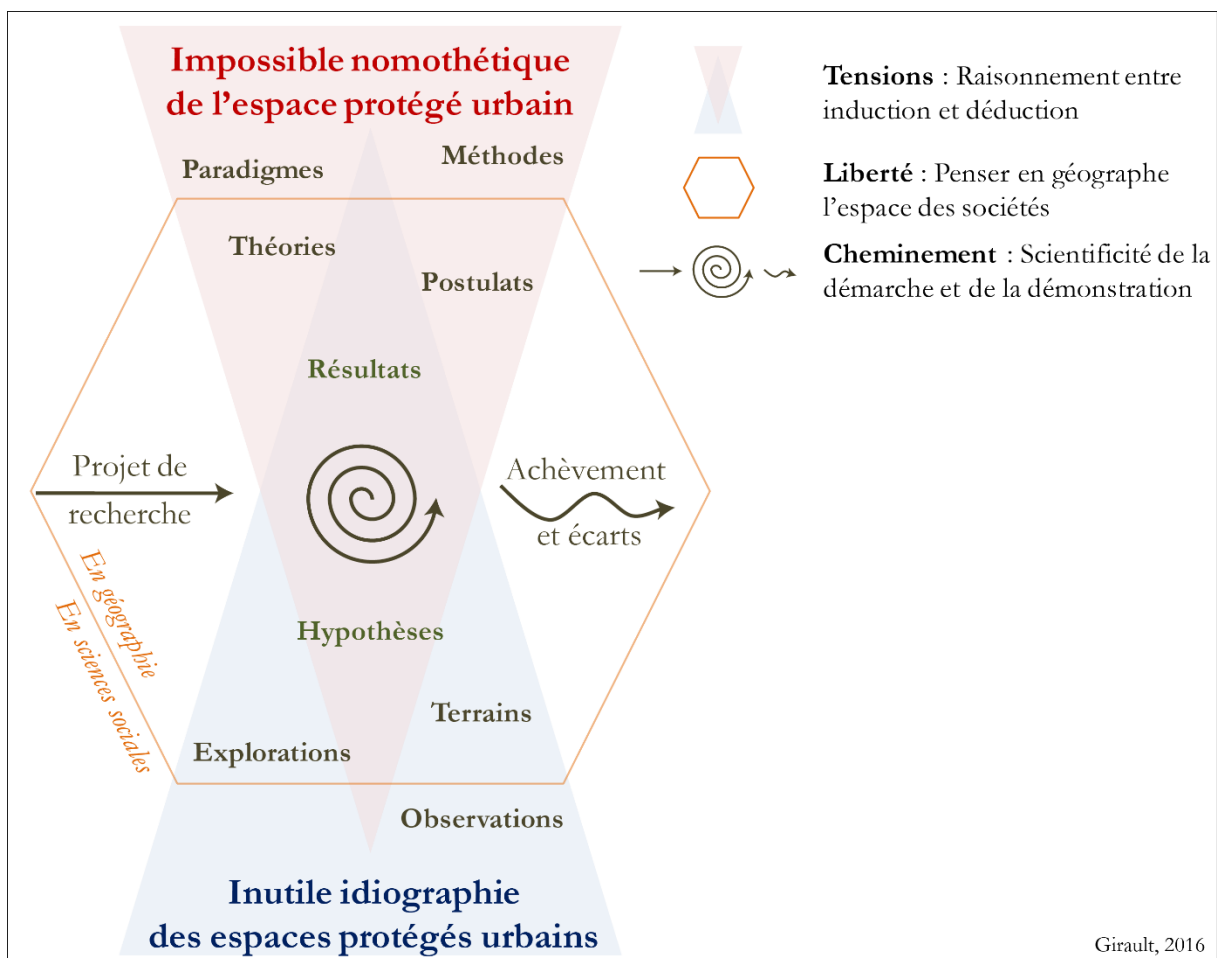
Impossible nomothétique de l'espace protégé urbain

Paradigmes

Méthodes

Théories

Postulats

Résultats

Projet de recherche

Achèvement et écarts

Hypothèses

Terrains

Explorations

Observations

En géographie

En sciences sociales

Inutile idiographie des espaces protégés urbains

**Tensions** : Raisonnement entre induction et déduction

**Liberté** : Penser en géographe l'espace des sociétés

**Cheminement** : Scientificité de la démarche et de la démonstration

Girault, 2016